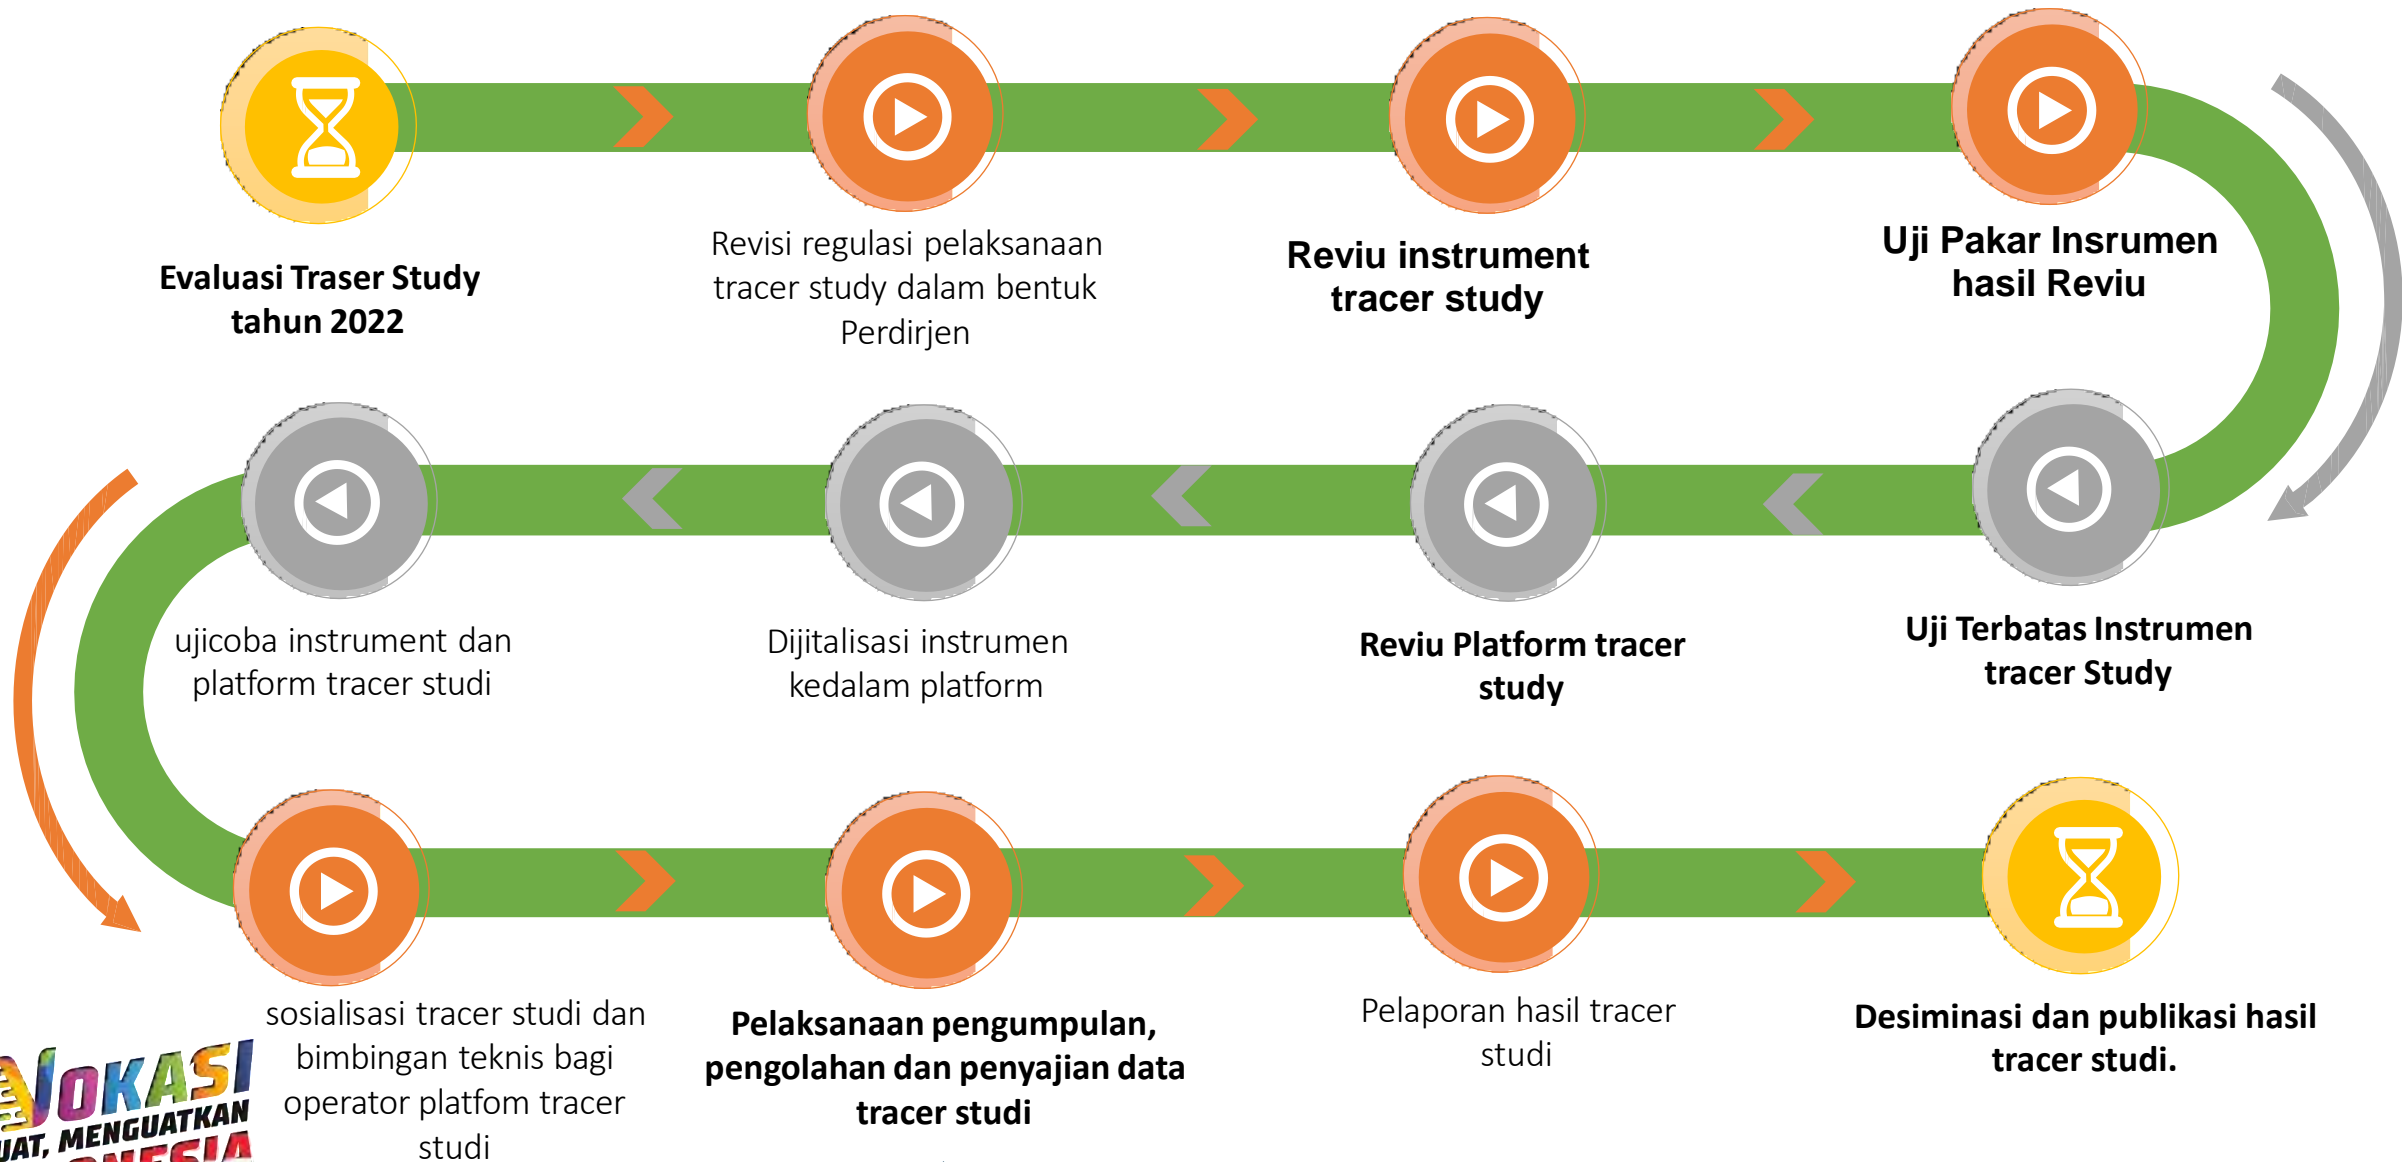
Evaluasi Traser Study tahun 2022

Revisi regulasi pelaksanaan tracer study dalam bentuk Perdirjen

Reviu instrument tracer study

Uji Pakar Insrumen hasil Reviu

ujicoba instrument dan platform tracer studi

Dijitalisasi instrumen kedalam platform

Reviu Platform tracer study

Uji Terbatas Instrumen tracer Study

sosialisasi tracer studi dan bimbingan teknis bagi operator platfom tracer studi

Pelaksanaan pengumpulan, pengolahan dan penyajian data tracer studi

Pelaporan hasil tracer studi

Desiminasi dan publikasi hasil tracer studi.

VOKASI
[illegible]UAT, MENGUATKAN
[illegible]